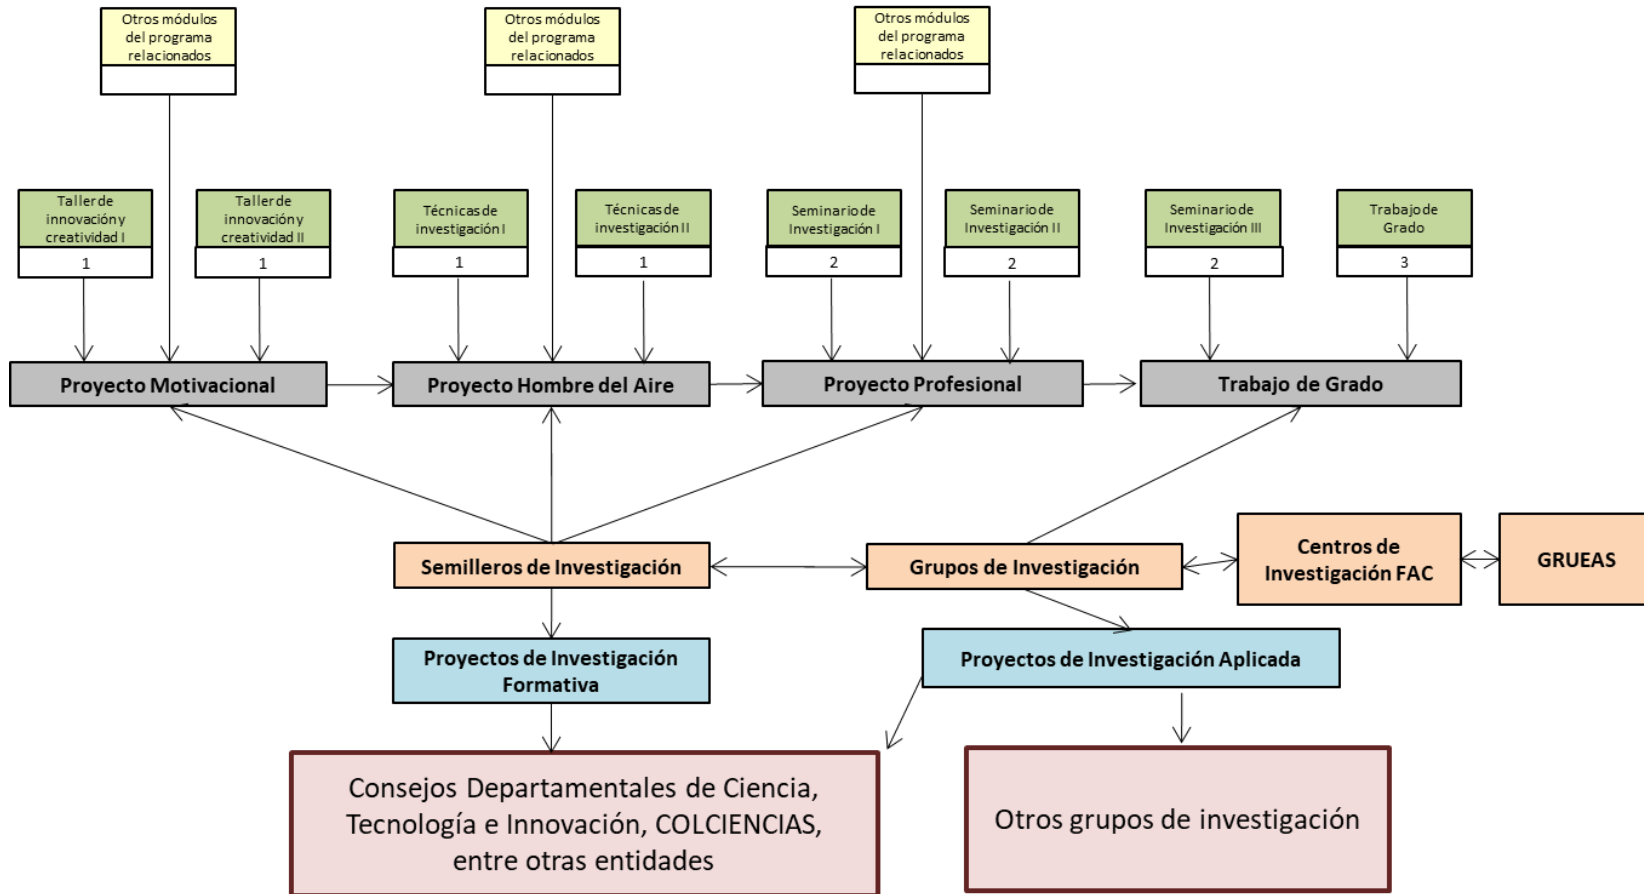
Otros módulos del programa relacionados

Otros módulos del programa relacionados

Otros módulos del programa relacionados

Taller de innovación y creatividad I
1

Taller de innovación y creatividad II
1

Técnicas de investigación I
1

Técnicas de investigación II
1

Seminario de Investigación I
2

Seminario de Investigación II
2

Seminario de Investigación III
2

Trabajo de Grado
3

Proyecto Motivacional

Proyecto Hombre del Aire

Proyecto Profesional

Trabajo de Grado

Semilleros de Investigación

Grupos de Investigación

Centros de Investigación FAC

GRUEAS

Proyectos de Investigación Formativa

Proyectos de Investigación Aplicada

Consejos Departamentales de Ciencia, Tecnología e Innovación, COLCIENCIAS, entre otras entidades

Otros grupos de investigación